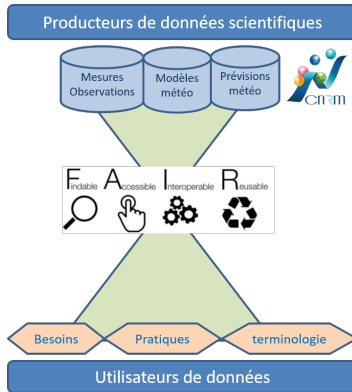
Producteurs de données scientifiques

Mesures Observations

Modèles météo

Prévisions météo

CNRM

Findable Accessible Interoperable Reusable

Besoins

Pratiques

terminologie

Utilisateurs de données